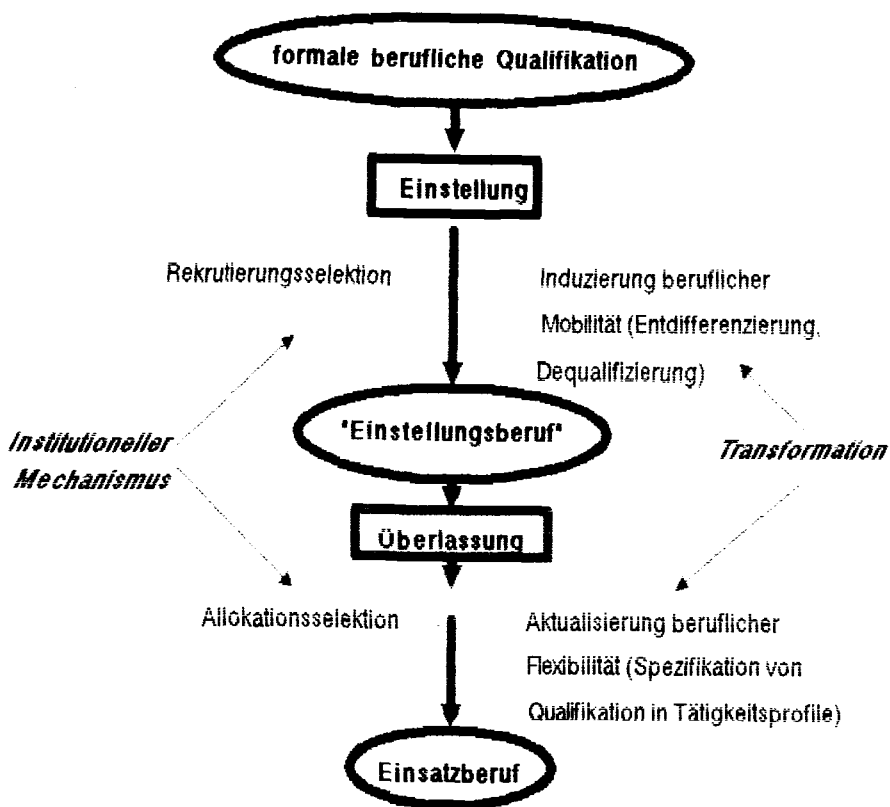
formale berufliche Qualifikation

Einstellung

Rekrutierungsselektion

Induzierung beruflicher Mobilität (Entdifferenzierung, Dequalifizierung)

Institutioneller Mechanismus

"Einstellungsberuf"

Transformation

Überlassung

Allokationsselektion

Aktualisierung beruflicher Flexibilität (Spezifikation von Qualifikation in Tätigkeitsprofile)

Einsatzberuf